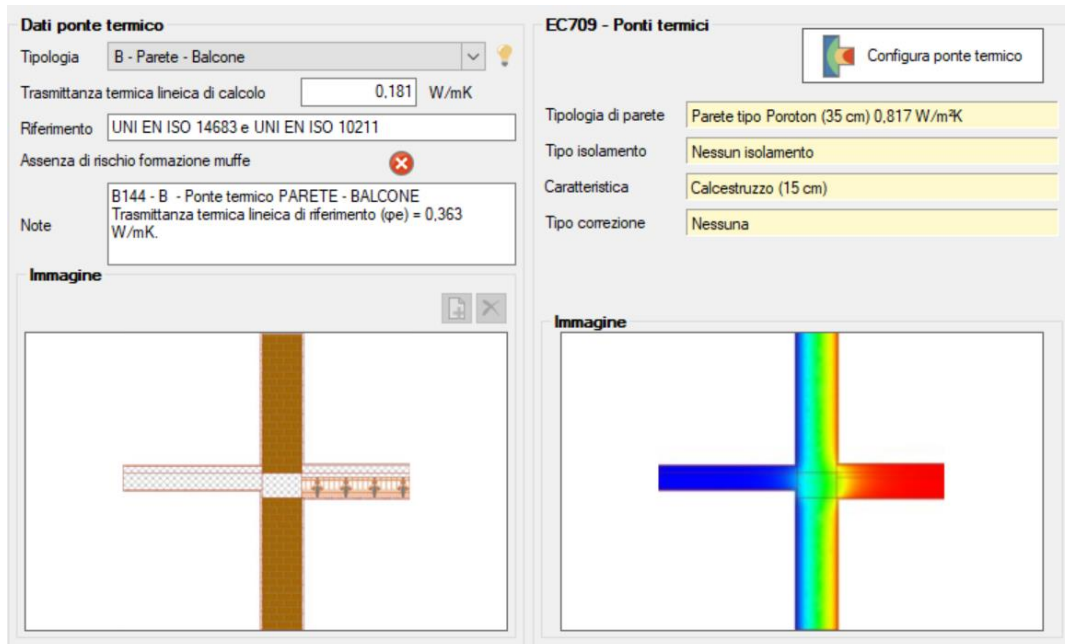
Dati ponte termico

Tipologia | B - Parete - Balcone

Trasmittanza termica lineica di calcolo | 0,181 | W/mK

Riferimento | UNI EN ISO 14683 e UNI EN ISO 10211

Assenza di rischio formazione muffe

Note | B144 - B - Ponte termico PARETE - BALCONE Trasmittanza termica lineica di riferimento (φe) = 0,363 W/mK.

Immagine

EC709 - Ponti termici

Configura ponte termico

Tipologia di parete | Parete tipo Poroton (35 cm) 0,817 W/m²K

Tipo isolamento | Nessun isolamento

Caratteristica | Calcestruzzo (15 cm)

Tipo correzione | Nessuna

Immagine